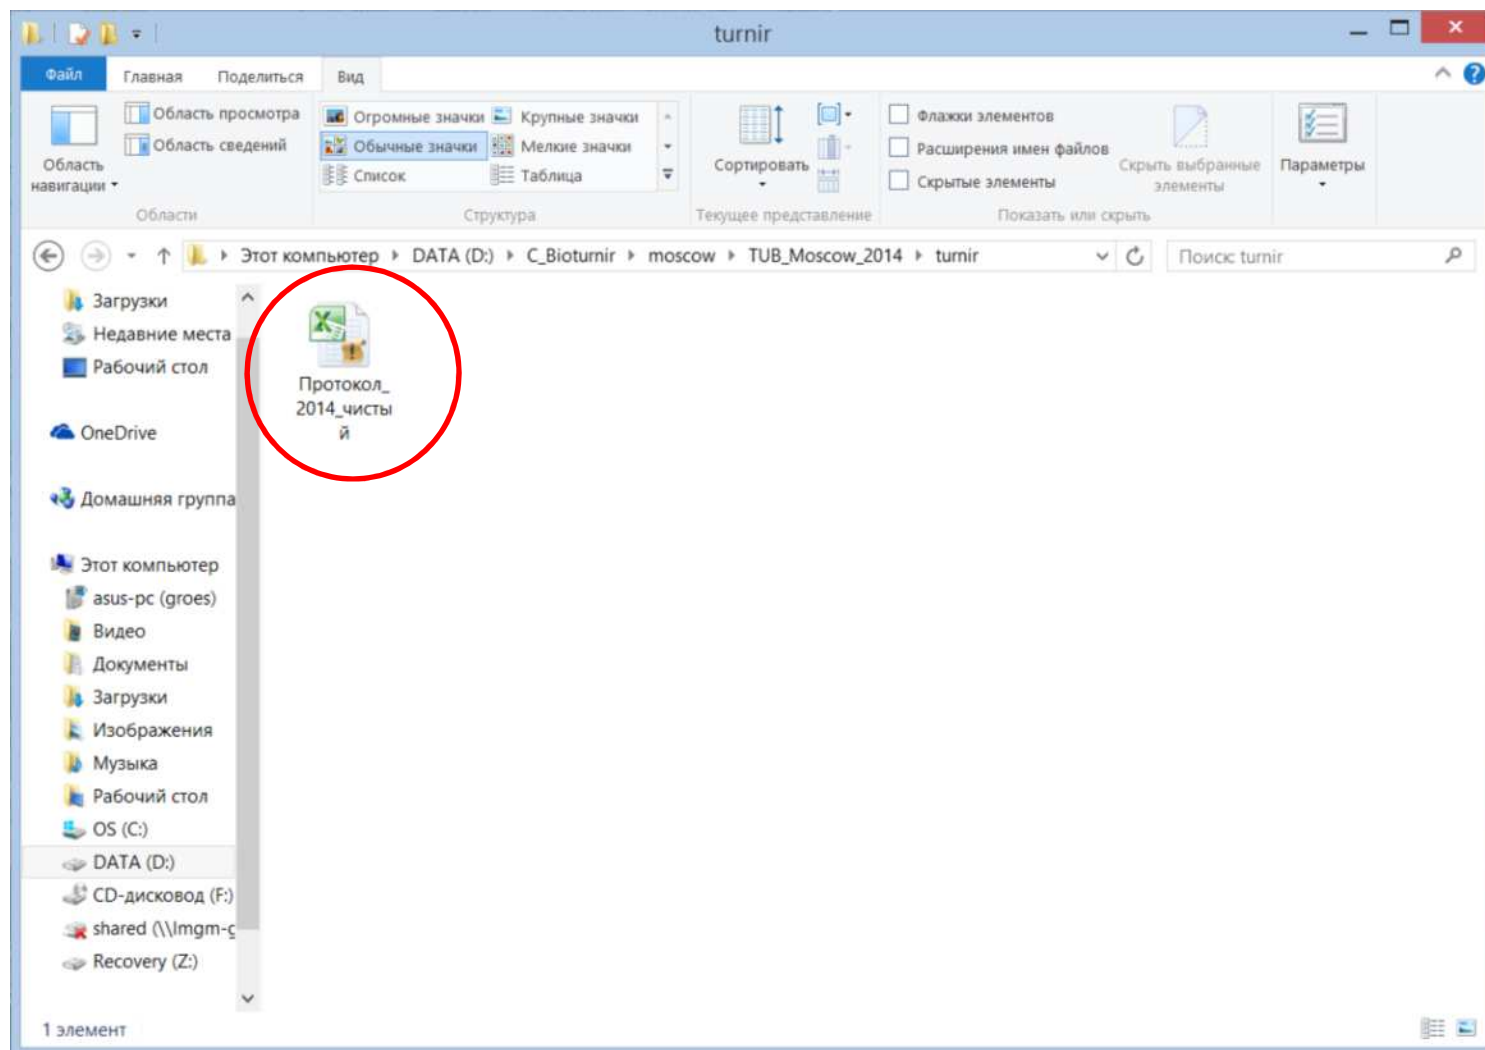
turnir

Файл Главная Поделиться Вид

Область навигации
Область просмотра
Область сведений
Области

Огромные значки
Крупные значки
Обычные значки
Мелкие значки
Список
Таблица
Структура

Сортировать
Текущее представление

Флажки элементов
Расширения имен файлов
Скрытые элементы
Скрыть выбранные элементы
Показать или скрыть

Параметры

Этот компьютер ▸ DATA (D:) ▸ C_Bioturnir ▸ moscow ▸ TUB_Moscow_2014 ▸ turnir

Поиск: turnir

Загрузки
Недавние места
Рабочий стол

OneDrive

Домашняя группа

Этот компьютер
asus-pc (groes)
Видео
Документы
Загрузки
Изображения
Музыка
Рабочий стол
OS (C:)
DATA (D:)
CD-дисковод (F:)
shared (\\lmgm-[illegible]
Recovery (Z:)

Протокол_2014_чистый

1 элемент